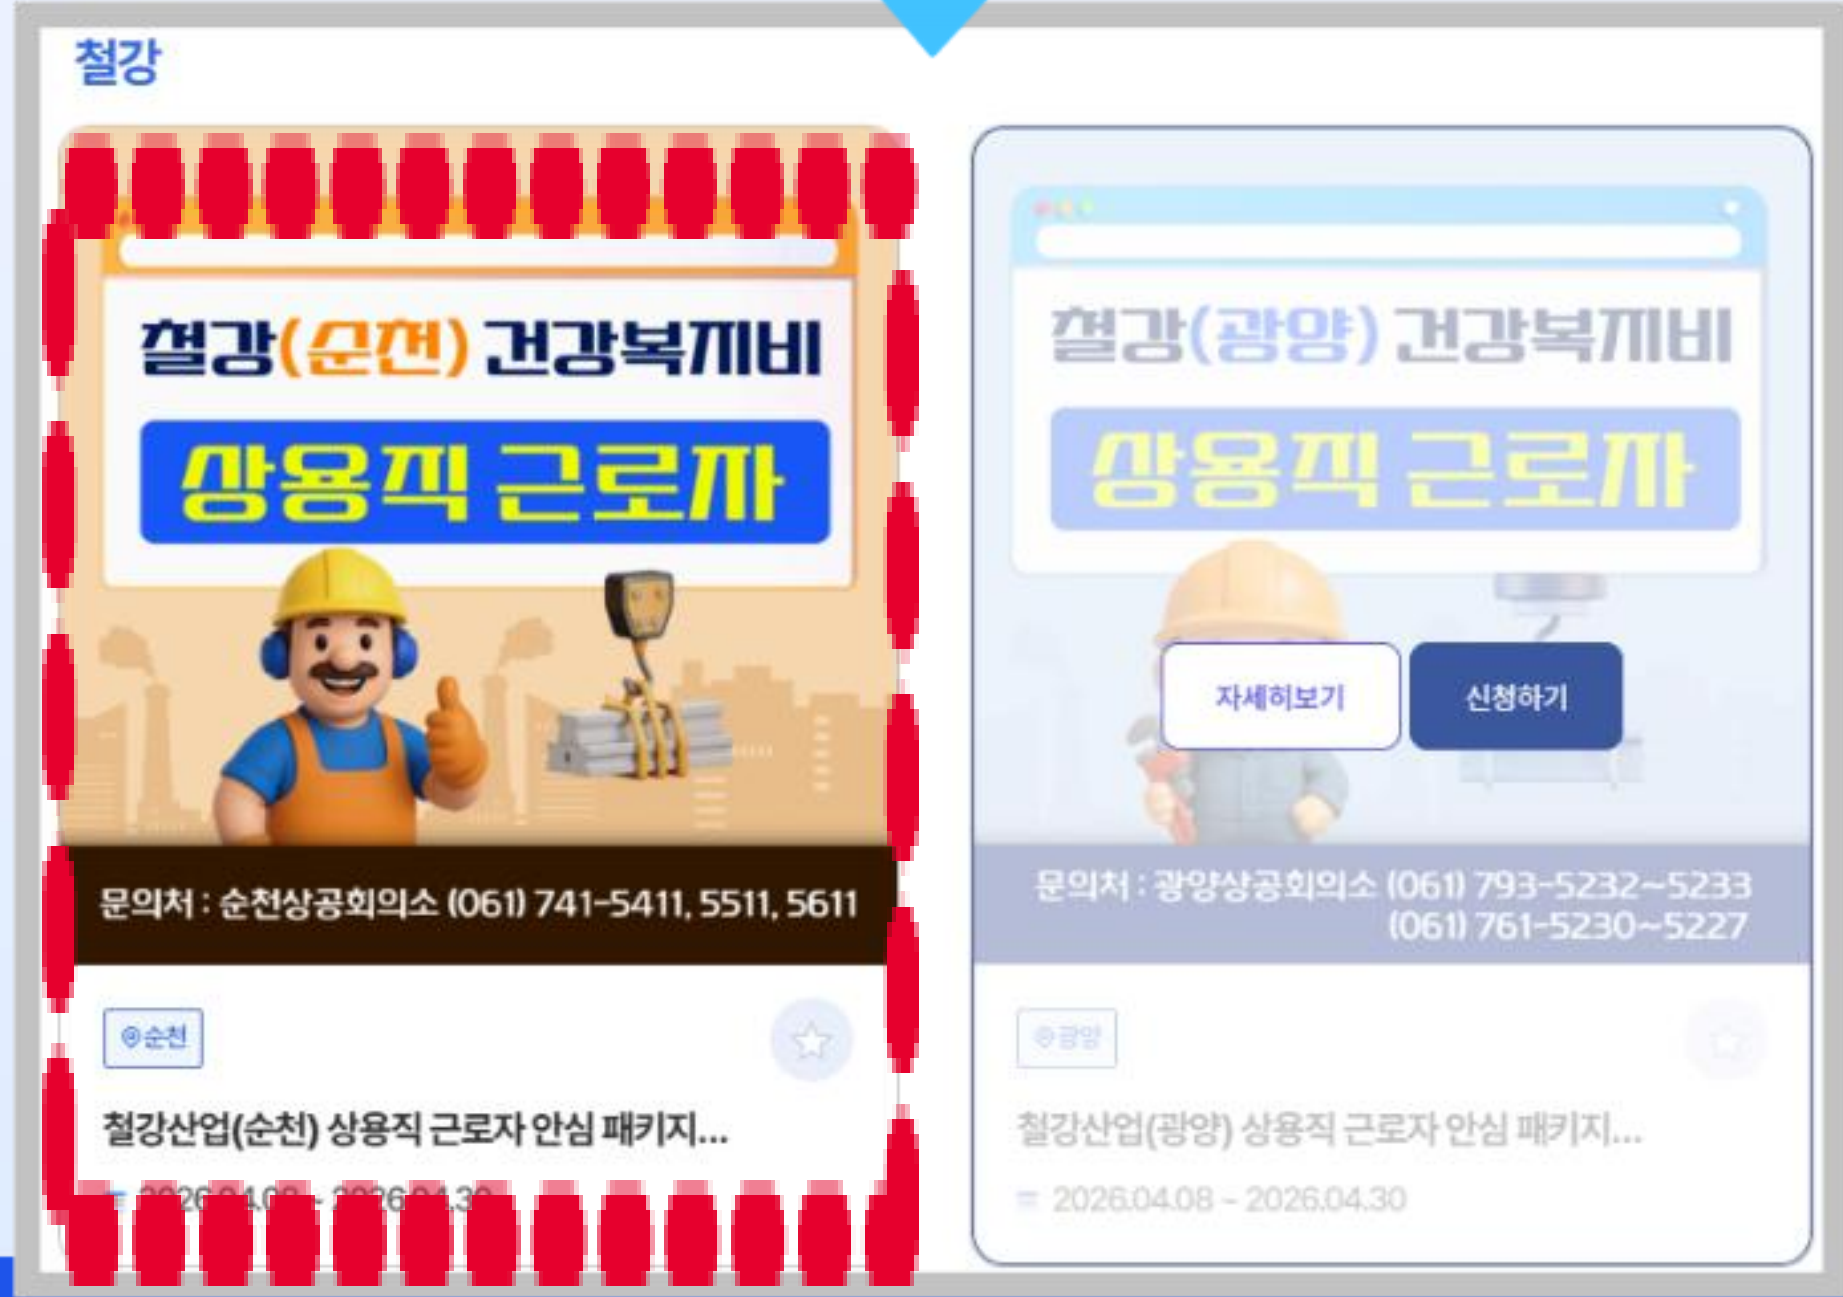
철강

철강(순천) 건강복지비
상용직 근로자

문의처 : 순천상공회의소 (061) 741-5411, 5511, 5611

순천

철강산업(순천) 상용직 근로자 안심 패키지...

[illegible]

철강(광양) 건강복지비
상용직 근로자

자세히보기
신청하기

문의처 : 광양상공회의소 (061) 793-5232~5233
(061) 761-5230~5227

광양

철강산업(광양) 상용직 근로자 안심 패키지...

2026.04.08 ~ 2026.04.30